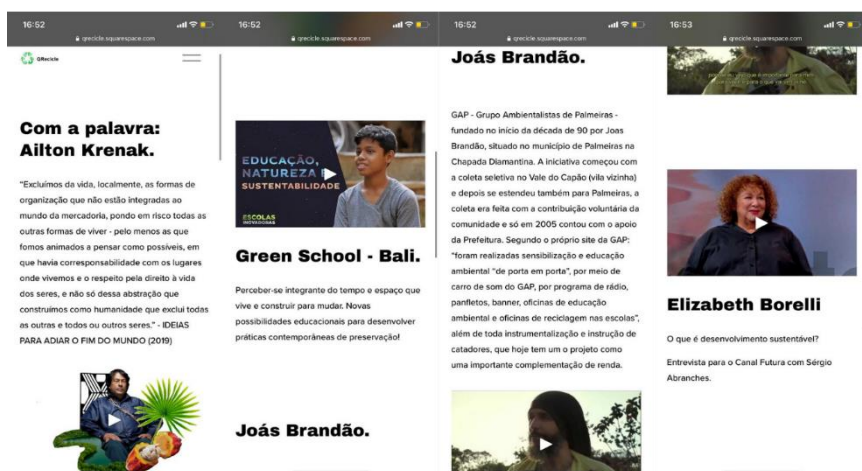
16:52
grecicle.squarespace.com

GRecicle

Com a palavra: Ailton Krenak.

"Excluímos da vida, localmente, as formas de organização que não estão integradas ao mundo da mercadoria, pondo em risco todas as outras formas de viver - pelo menos as que fomos animados a pensar como possíveis, em que havia corresponsabilidade com os lugares onde vivemos e o respeito pelo direito à vida dos seres, e não só dessa abstração que construímos como humanidade que exclui todas as outras e todos os outros seres." - IDEIAS PARA ADIAR O FIM DO MUNDO (2019)

16:52
grecicle.squarespace.com

EDUCAÇÃO, NATUREZA E SUSTENTABILIDADE
ESCOLAS INOVADORAS

Green School - Bali.

Perceber-se integrante do tempo e espaço que vive e construir para mudar. Novas possibilidades educacionais para desenvolver práticas contemporâneas de preservação!

Joás Brandão.

16:52
grecicle.squarespace.com

Joás Brandão.

GAP - Grupo Ambientalistas de Palmeiras - fundado no início da década de 90 por Joas Brandão, situado no município de Palmeiras na Chapada Diamantina. A iniciativa começou com a coleta seletiva no Vale do Capão (vila vizinha) e depois se estendeu também para Palmeiras, a coleta era feita com a contribuição voluntária da comunidade e só em 2005 contou com o apoio da Prefeitura. Segundo o próprio site do GAP: "foram realizadas sensibilização e educação ambiental "de porta em porta", por meio de carro de som do GAP, por programa de rádio, panfletos, banner, oficinas de educação ambiental e oficinas de reciclagem nas escolas", além de toda instrumentalização e instrução de catadores, que hoje tem um o projeto como uma importante complementação de renda.

16:53
grecicle.squarespace.com

Elizabeth Borelli

O que é desenvolvimento sustentável?

Entrevista para o Canal Futura com Sérgio Abranches.